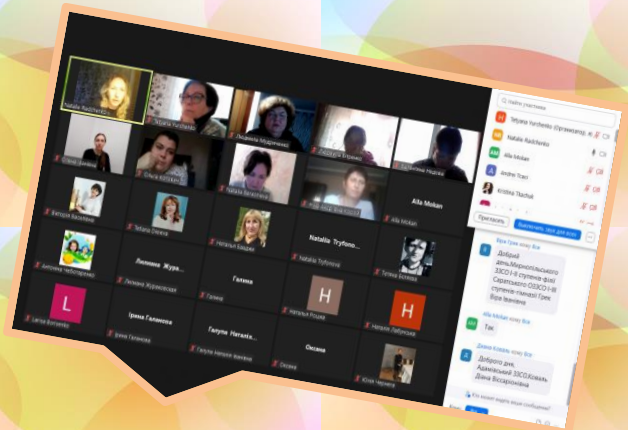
Natalia Raichenko
Tetyana Yurchenko
Людмила Медвиченко
Зоряна Надова
Ольга Кирилюк
Natalia Barabolska
Ala Mokan
Вікторія Васильєва
Tetiana Dovhan
Наталья Бащенко
Natalia Trufonova
Ala Mokan
Тетяна Волова
Антоніна Чеботаренко
Людмила Журавська
Людмила Журавська
Галина
Галина
Natalia Trufonova
Тетяна Волова
L
Larisa Borsenko
Ірина Галенова
Ірина Галенова
Галуля Наталія...
Галуля Наталія Іванівна
H
Наталья Рошко
H
Наталія Лабунська
Оксана
Оксана
Юлія Черняк
Найти участника
Tetyana Yurchenko (Организатор, я)
Natalia Raichenko
Alla Mokan
Andrei Trani
Kristina Tkachuk
Віра Грек
Пригласить
Выключить звук для всех
Віра Грек кому Все
Добрий день!Мирнопільського ЗЗСО І-ІІ ступенів-філії Сергіївського ОЗЗСО І-ІІІ ступенів-гімназії Грек Віра Іванівна
Alla Mokan кому Все
Так
Діана Коваль кому Все
Доброго дня. Адамівський ЗЗСО.Коваль Діана Віссаріонівна
Кто может видеть ваши сообщения?